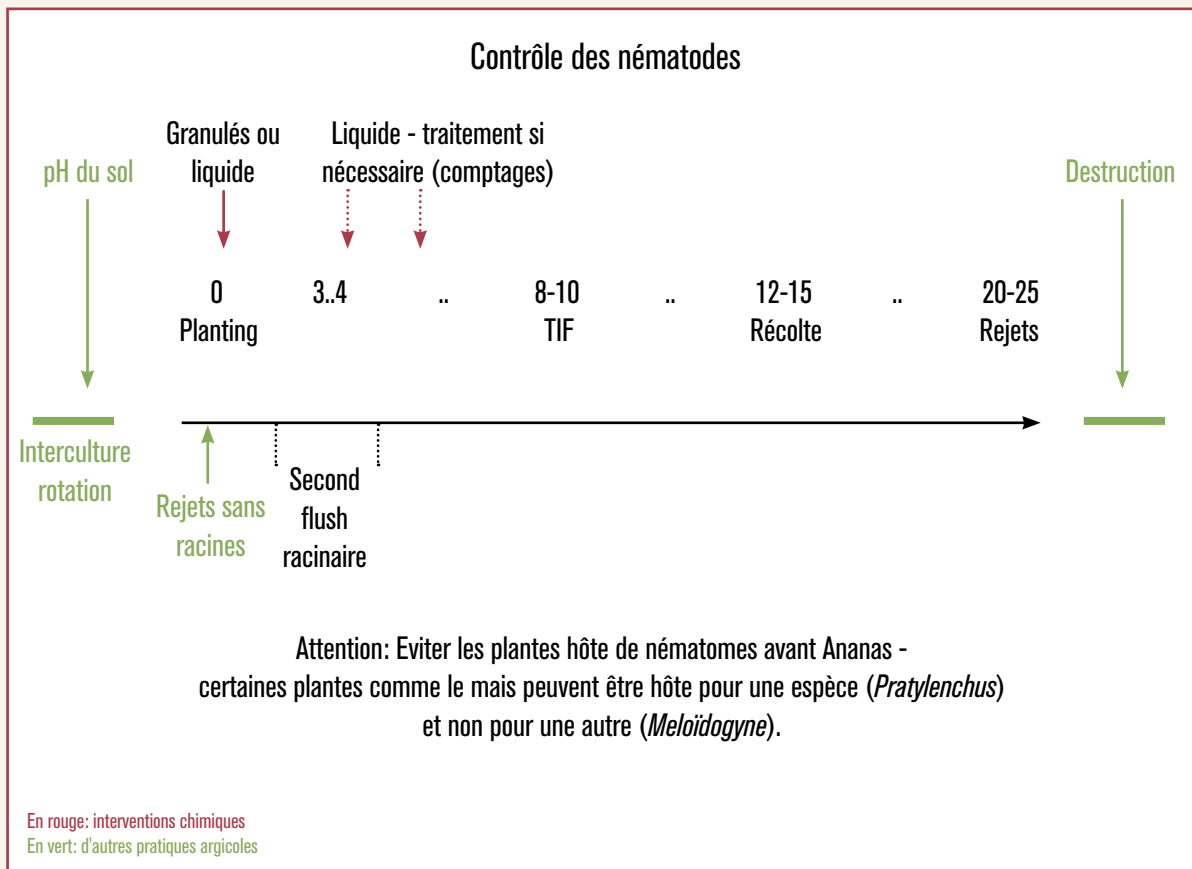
Contrôle des nématodes

Granulés ou liquide

Liquide - traitement si nécessaire (comptages)

pH du sol

Destruction

0
Planting

3..4

..

8-10
TIF

..

12-15
Récolte

..

20-25
Rejets

Interculture rotation

Rejets sans racines

Second flush racinaire

Attention: Eviter les plantes hôte de nématomes avant Ananas - certaines plantes comme le mais peuvent être hôte pour une espèce (*Pratylenchus*) et non pour une autre (*Meloïdogyne*).

En rouge: interventions chimiques
En vert: d'autres pratiques argicoles